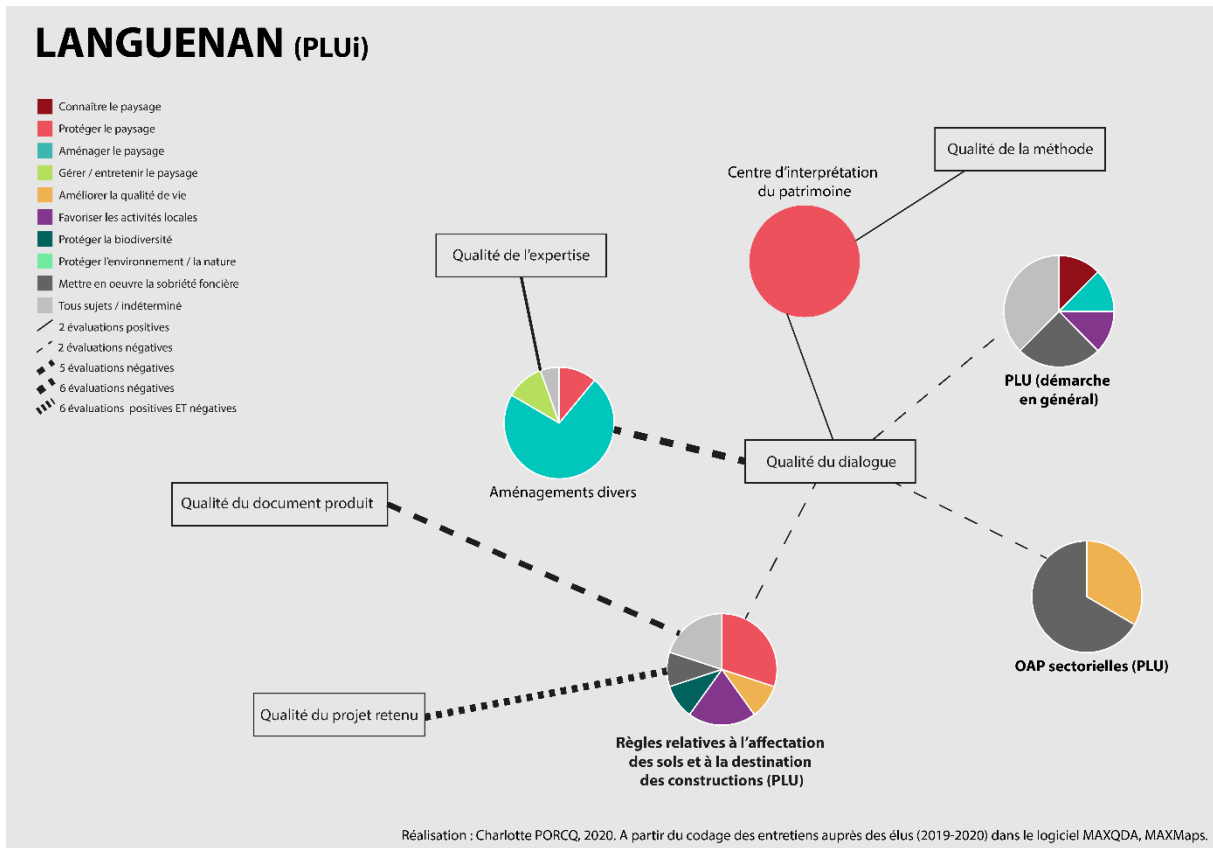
LANGUENAN (PLUi)

Connaître le paysage
Protéger le paysage
Aménager le paysage
Gérer / entretenir le paysage
Améliorer la qualité de vie
Favoriser les activités locales
Protéger la biodiversité
Protéger l'environnement / la nature
Mettre en oeuvre la sobriété foncière
Tous sujets / indéterminé
2 évaluations positives
2 évaluations négatives
5 évaluations négatives
6 évaluations négatives
6 évaluations positives ET négatives

Qualité de la méthode

Centre d'interprétation du patrimoine

Qualité de l'expertise

PLU (démarche en général)

Qualité du dialogue

Aménagements divers

Qualité du document produit

OAP sectorielles (PLU)

Qualité du projet retenu

Règles relatives à l'affectation des sols et à la destination des constructions (PLU)

Réalisation : Charlotte PORCQ, 2020. A partir du codage des entretiens auprès des élus (2019-2020) dans le logiciel MAXQDA, MAXMaps.